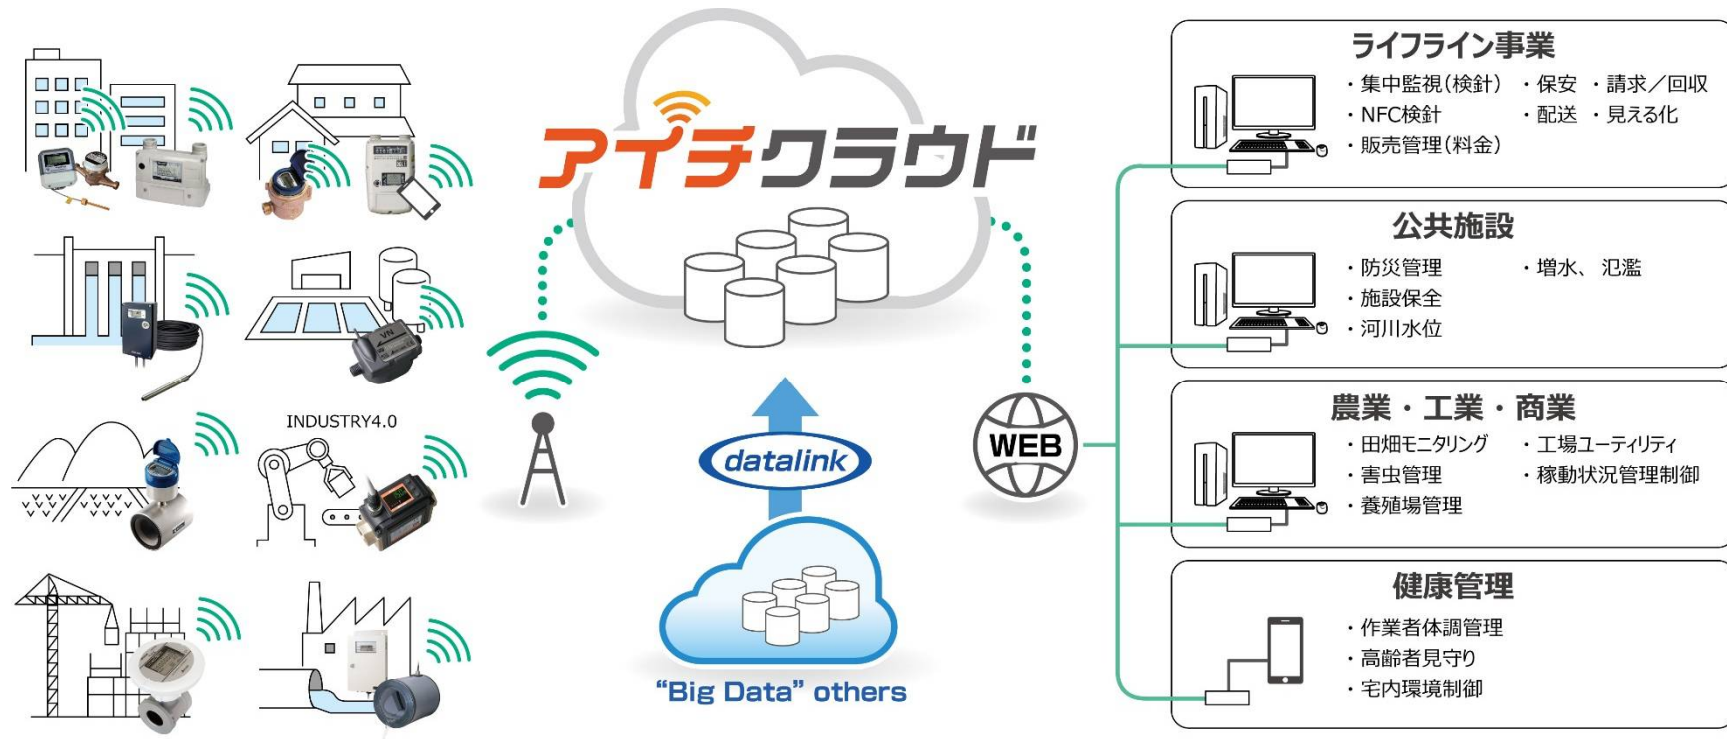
INDUSTRY4.0

アイチクラウド

datalink

"Big Data" others

WEB

ライフライン事業
・集中監視(検針)
・NFC検針
・販売管理(料金)
・保安
・配送
・請求／回収
・見える化

公共施設
・防災管理
・施設保全
・河川水位
・増水、氾濫

農業・工業・商業
・田畑モニタリング
・害虫管理
・養殖場管理
・工場ユーティリティ
・稼動状況管理制御

健康管理
・作業者体調管理
・高齢者見守り
・宅内環境制御